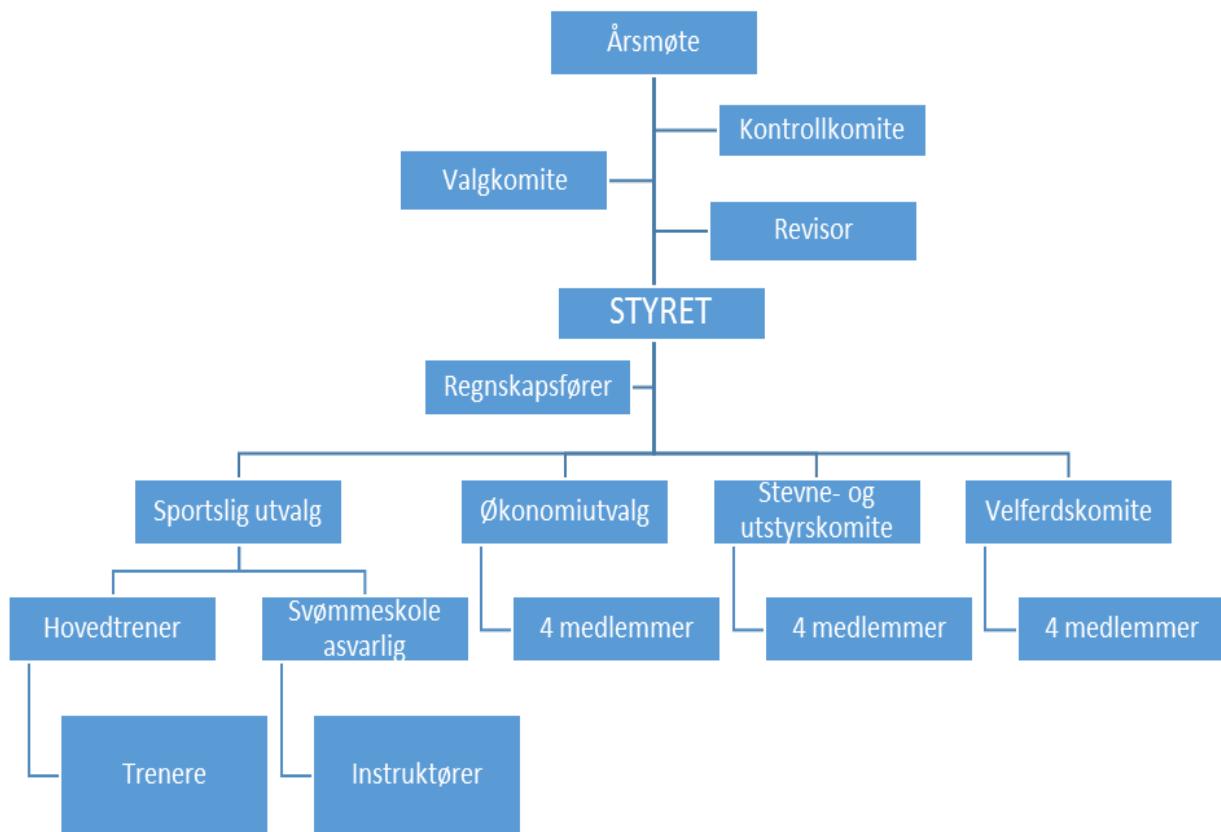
Årsmøte

Kontrollkomite

Valgkomite

Revisor

STYRET

Regnskapsfører

Sportslig utvalg

Økonomiutvalg

Stevne- og utstyrskomite

Velferdskomite

Hovedtrener

Svømmeskole asvarlig

4 medlemmer

4 medlemmer

4 medlemmer

Trenere

Instruktører